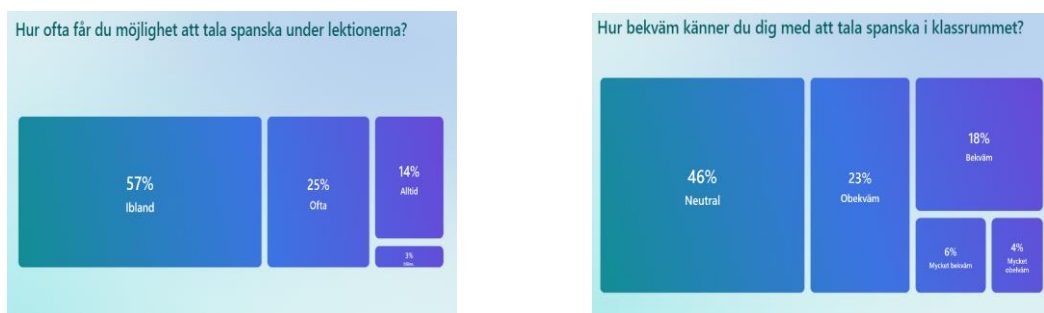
Hur ofta får du möjlighet att tala spanska under lektionerna?

57%
Ibland

25%
Ofta

14%
Alltid

3%
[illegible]

Hur bekväm känner du dig med att tala spanska i klassrummet?

46%
Neutral

23%
Obekväm

18%
Bekväm

6%
Mycket bekväm

4%
Mycket obekväm